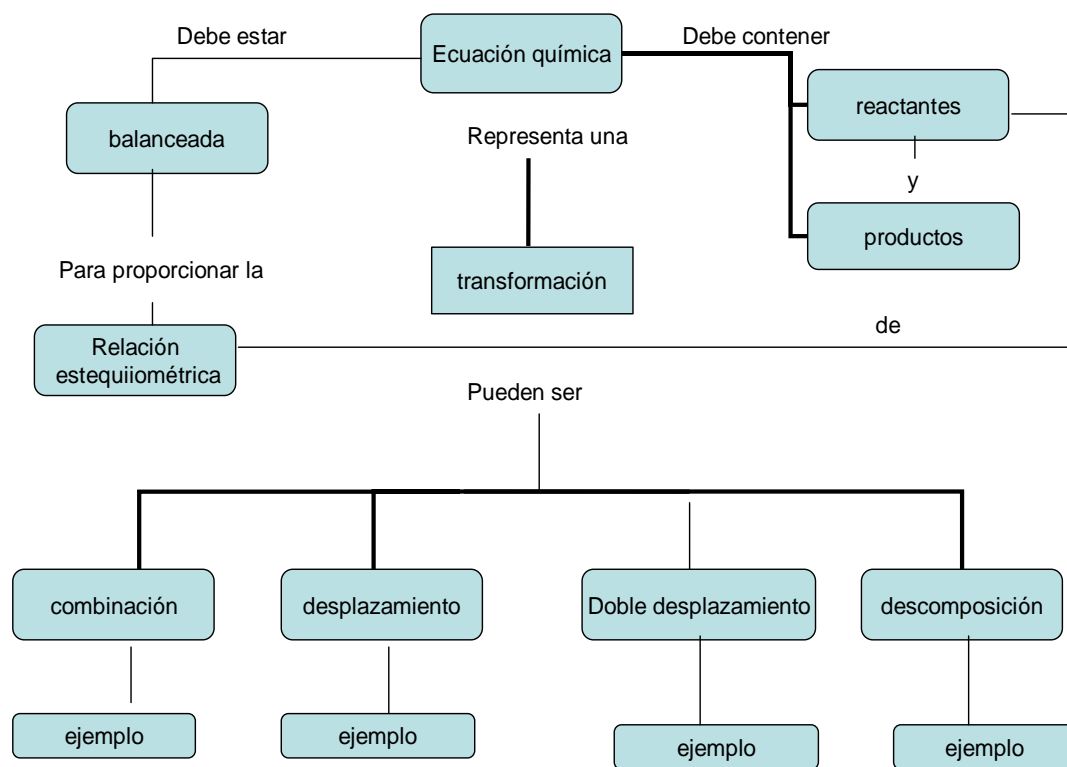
Debe estar

Ecuación química

Debe contener

balanceada

Representa una

reactantes

y

productos

transformación

Para proporcionar la

Relación estequiiométrica

de

Pueden ser

combinación

desplazamiento

Doble desplazamiento

descomposición

ejemplo

ejemplo

ejemplo

ejemplo